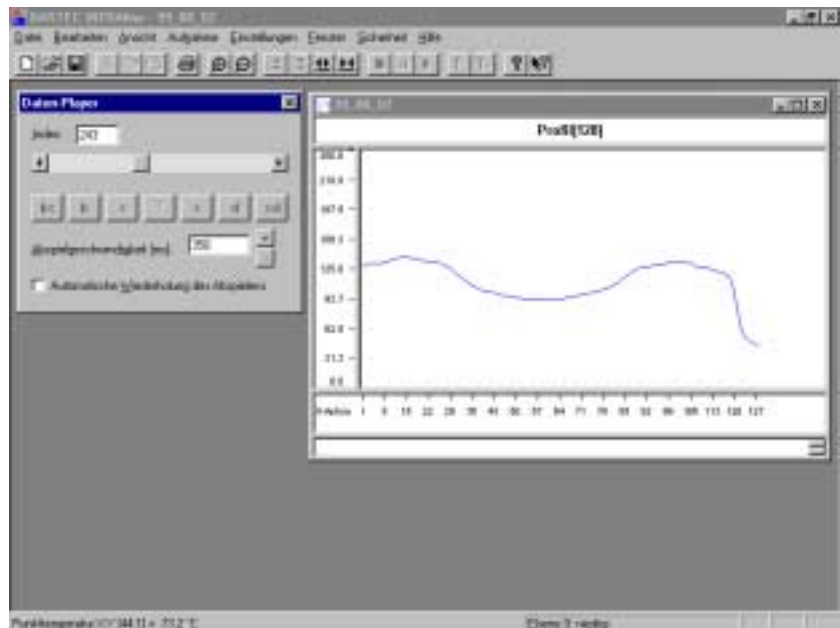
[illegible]

Datei Bearbeiten Ansicht Aufnahme Einstellungen Fenster Sicherheit Hilfe

Daten Player

Index: 240

Abspielgeschwindigkeit [ms]: 250

Automatische Wiederholung des Abspielens

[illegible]

Pos[0][128]

283.6
236.6
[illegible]
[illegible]
126.6
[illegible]
63.0
31.2
0.0

X-Achse 1 8 15 22 29 36 43 50 57 64 71 78 85 92 99 106 113 120 127

Punkttemperatur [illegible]

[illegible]